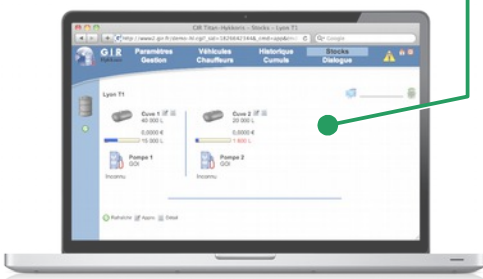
GIR Titan-Hyblues - Stocks - Lyon T1

http://www2.gir.fr/demo-hl.cgi?_sid=1826642144&_cmd=appli

Google

G I R
Hyblues

Paramètres
Gestion

Véhicules
Chauffeurs

Historique
Cumuls

Stocks
Dialogue

Lyon T1

Cuve 1
40 000 L

0,0000 €
15 000 L

Pompe 1
GOI

Inconnu

Cuve 2
20 000 L

0,0000 €
1 600 L

Pompe 2
GOI

Inconnu

Rafraîchir Appro. Détail